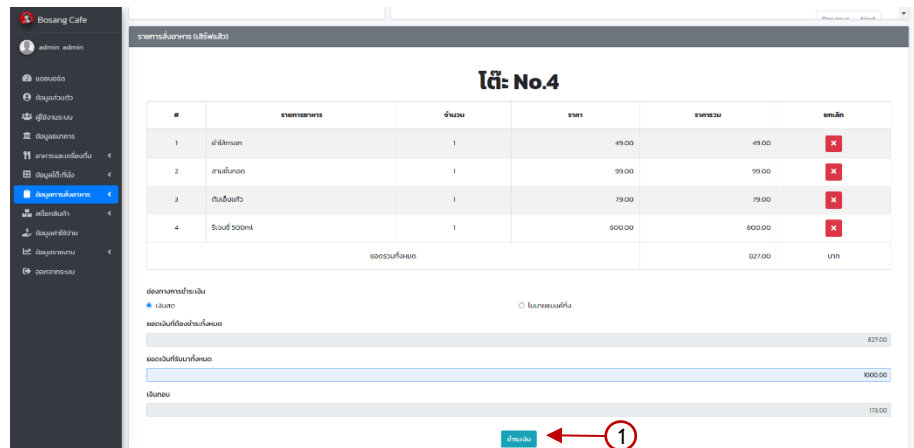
Bosang Cafe

admin admin

แดชบอร์ด
ข้อมูลส่วนตัว
ผู้ใช้งานระบบ
ข้อมูลธนาคาร
อาหารและเครื่องดื่ม
ข้อมูลโต๊ะที่นั่ง
ข้อมูลการสั่งอาหาร
สต๊อกสินค้า
ข้อมูลค่าใช้จ่าย
ข้อมูลรายงาน
ออกจากระบบ

Previous Next

รายการสั่งอาหาร (เสิร์ฟแล้ว)

โต๊ะ No.4

| # | รายการอาหาร | จำนวน | ราคา | ราคารวม | ยกเลิก |
|---|---|---|---|---|---|
| 1 | ยำไส้กรอก | 1 | 49.00 | 49.00 | × |
| 2 | สามเซียนทอด | 1 | 99.00 | 99.00 | × |
| 3 | ตับเอ็นแก้ว | 1 | 79.00 | 79.00 | × |
| 4 | รีเจนซี่ 500ml | 1 | 600.00 | 600.00 | × |
| | ยอดรวมทั้งหมด | | | 827.00 | บาท |

ช่องทางการชำระเงิน
เงินสด
โอนจ่ายผ่านบัญชี

ยอดเงินที่ต้องชำระทั้งหมด
827.00

ยอดเงินที่รับมาทั้งหมด
1000.00

เงินทอน
173.00

ชำระเงิน

1